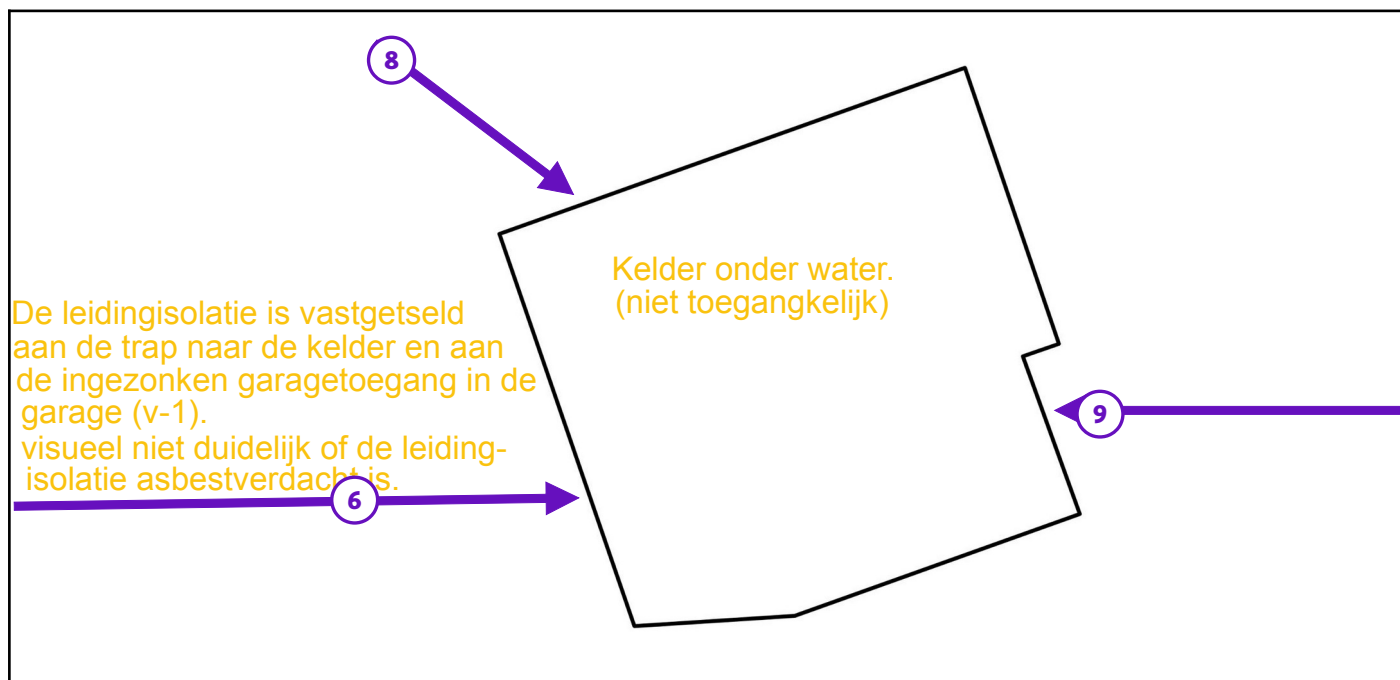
8

Kelder onder water.
(niet toegangkelijk)

De leidingisolatie is vastgetseld aan de trap naar de kelder en aan de ingezonken garagetoegang in de garage (v-1).
visueel niet duidelijk of de leidingisolatie asbestverdacht is.

9

6